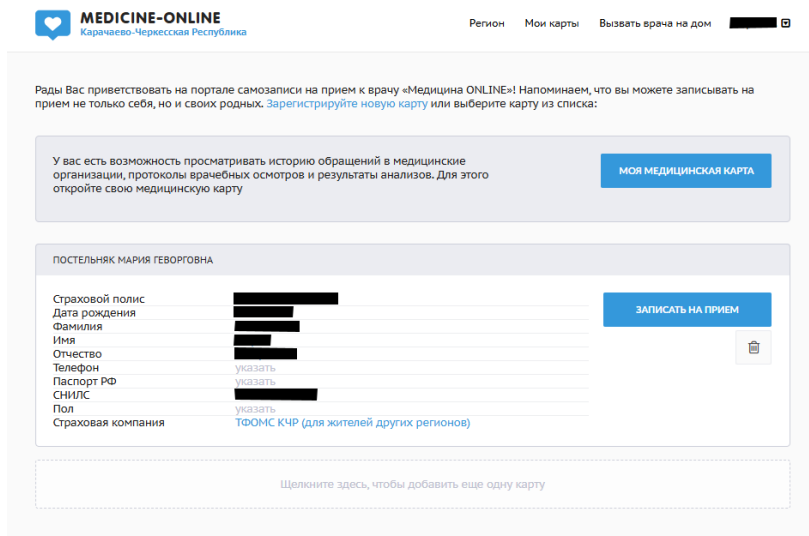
MEDICINE-ONLINE
Карачаево-Черкесская Республика

Регион Мои карты Вызвать врача на дом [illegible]

Рады Вас приветствовать на портале самозаписи на прием к врачу «Медицина ONLINE»! Напоминаем, что вы можете записывать на прием не только себя, но и своих родных. Зарегистрируйте новую карту или выберите карту из списка:

У вас есть возможность просматривать историю обращений в медицинские организации, протоколы врачебных осмотров и результаты анализов. Для этого откройте свою медицинскую карту

МОЯ МЕДИЦИНСКАЯ КАРТА

ПОСТЕЛЬНЯК МАРИЯ ГЕВОРГОВНА

| | |
|---|---|
| Страховой полис | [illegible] |
| Дата рождения | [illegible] |
| Фамилия | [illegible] |
| Имя | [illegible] |
| Отчество | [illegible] |
| Телефон | указать |
| Паспорт РФ | указать |
| СНИЛС | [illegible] |
| Пол | указать |
| Страховая компания | ТФОМС КЧР (для жителей других регионов) |

ЗАПИСАТЬ НА ПРИЕМ

Щелкните здесь, чтобы добавить еще одну карту